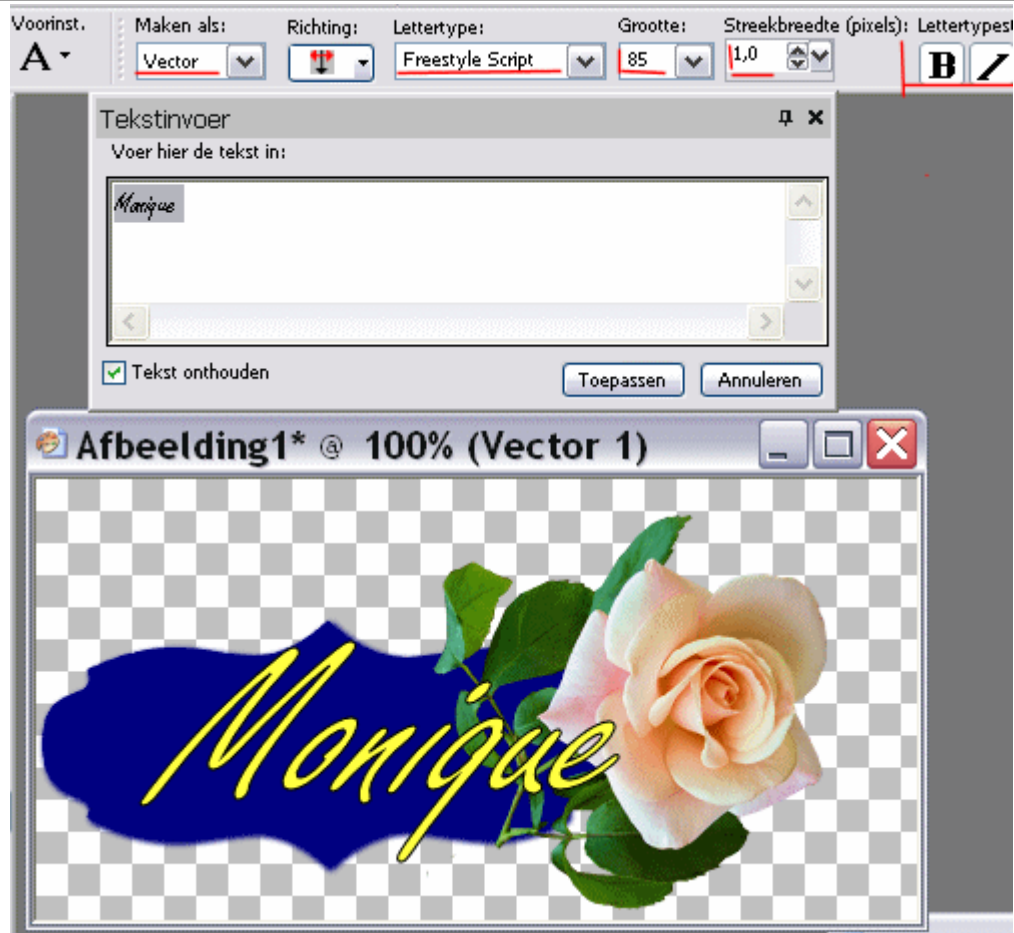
Voorinst.
A
Maken als:
Vector
Richting:
Lettertype:
Freestyle Script
Grootte:
85
Streekbreedte (pixels):
1,0
Lettertypest
B
I

Tekstinvoer
Voer hier de tekst in:
Monique
Tekst onthouden
Toepassen
Annuleren

Afbeelding1* @ 100% (Vector 1)

Monique